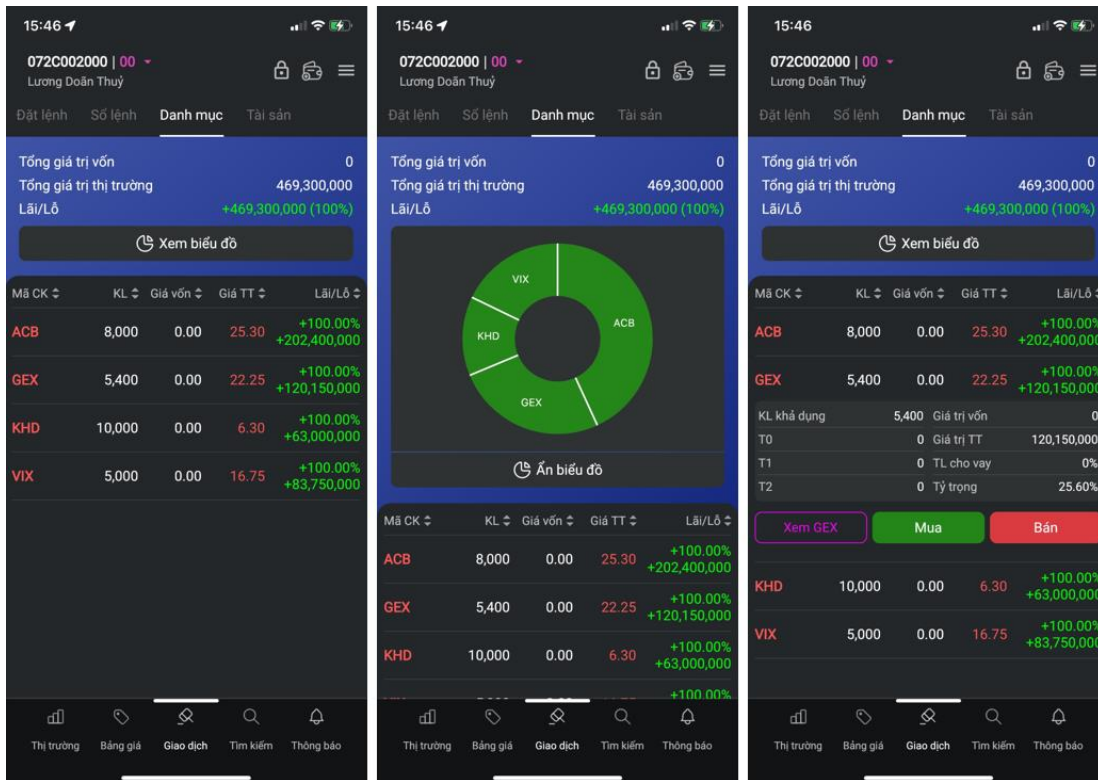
15:46

072C002000 | 00
Lương Doãn Thuỷ

Đặt lệnh Sổ lệnh Danh mục Tài sản

Tổng giá trị vốn 0
Tổng giá trị thị trường 469,300,000
Lãi/Lỗ +469,300,000 (100%)

Xem biểu đồ

| Mã CK | KL | Giá vốn | Giá TT | Lãi/Lỗ |
|---|---|---|---|---|
| ACB | 8,000 | 0.00 | 25.30 | +100.00% +202,400,000 |
| GEX | 5,400 | 0.00 | 22.25 | +100.00% +120,150,000 |
| KHD | 10,000 | 0.00 | 6.30 | +100.00% +63,000,000 |
| VIX | 5,000 | 0.00 | 16.75 | +100.00% +83,750,000 |

Thị trường Bảng giá Giao dịch Tìm kiếm Thông báo

15:46

072C002000 | 00
Lương Doãn Thuỷ

Đặt lệnh Sổ lệnh Danh mục Tài sản

Tổng giá trị vốn 0
Tổng giá trị thị trường 469,300,000
Lãi/Lỗ +469,300,000 (100%)

VIX
ACB
KHD
GEX

Ẩn biểu đồ

| Mã CK | KL | Giá vốn | Giá TT | Lãi/Lỗ |
|---|---|---|---|---|
| ACB | 8,000 | 0.00 | 25.30 | +100.00% +202,400,000 |
| GEX | 5,400 | 0.00 | 22.25 | +100.00% +120,150,000 |
| KHD | 10,000 | 0.00 | 6.30 | +100.00% +63,000,000 |
| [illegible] | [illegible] | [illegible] | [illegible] | +100.00% |

Thị trường Bảng giá Giao dịch Tìm kiếm Thông báo

15:46

072C002000 | 00
Lương Doãn Thuỷ

Đặt lệnh Sổ lệnh Danh mục Tài sản

Tổng giá trị vốn 0
Tổng giá trị thị trường 469,300,000
Lãi/Lỗ +469,300,000 (100%)

Xem biểu đồ

| Mã CK | KL | Giá vốn | Giá TT | Lãi/Lỗ |
|---|---|---|---|---|
| ACB | 8,000 | 0.00 | 25.30 | +100.00% +202,400,000 |
| GEX | 5,400 | 0.00 | 22.25 | +100.00% +120,150,000 |

| | | | |
|---|---|---|---|
| KL khả dụng | 5,400 | Giá trị vốn | 0 |
| T0 | 0 | Giá trị TT | 120,150,000 |
| T1 | 0 | TL cho vay | 0% |
| T2 | 0 | Tỷ trọng | 25.60% |

Xem GEX Mua Bán

| | | | | |
|---|---|---|---|---|
| KHD | 10,000 | 0.00 | 6.30 | +100.00% +63,000,000 |
| VIX | 5,000 | 0.00 | 16.75 | +100.00% +83,750,000 |

Thị trường Bảng giá Giao dịch Tìm kiếm Thông báo